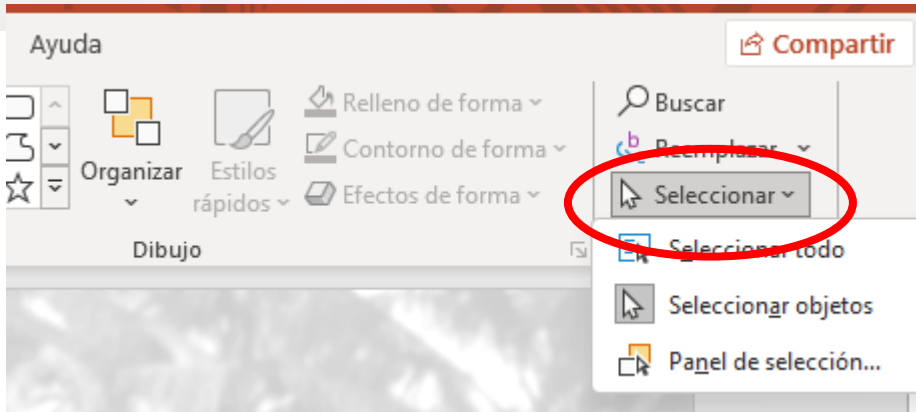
Ayuda

Compartir

Organizar

Estilos rápidos

Relleno de forma

Contorno de forma

Efectos de forma

Dibujo

Buscar

Reemplazar

Seleccionar

Seleccionar todo

Seleccionar objetos

Panel de selección...